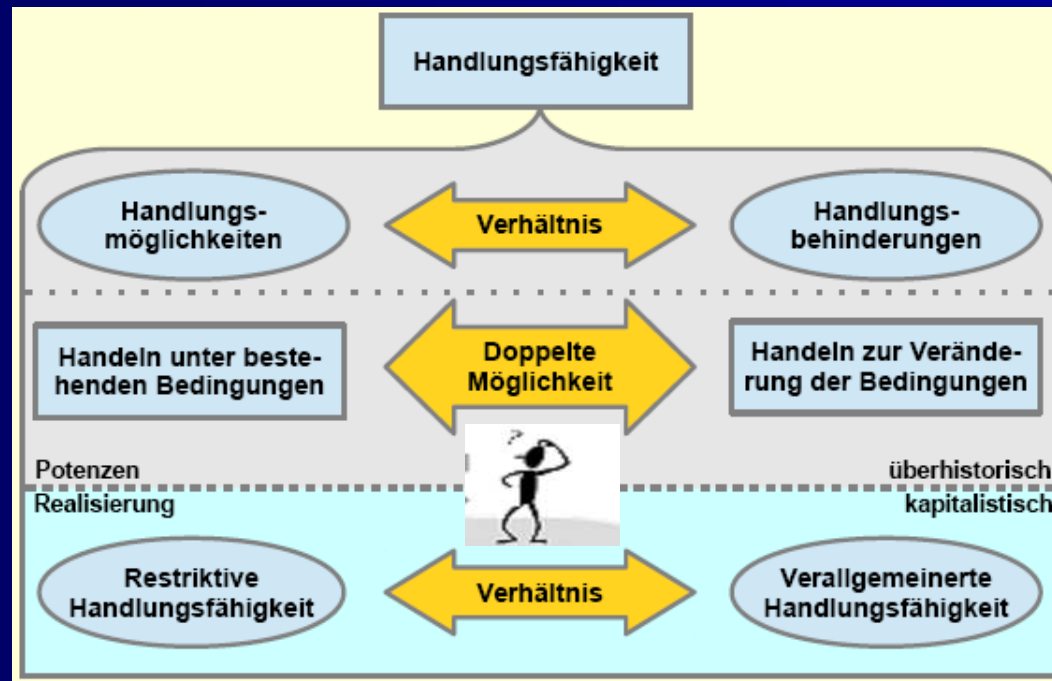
Handlungsfähigkeit

Handlungsmöglichkeiten

Verhältnis

Handlungsbehinderungen

Handeln unter bestehenden Bedingungen

Doppelte Möglichkeit

Handeln zur Veränderung der Bedingungen

?

Potenzen

überhistorisch

Realisierung

kapitalistisch

Restriktive Handlungsfähigkeit

Verhältnis

Verallgemeinerte Handlungsfähigkeit